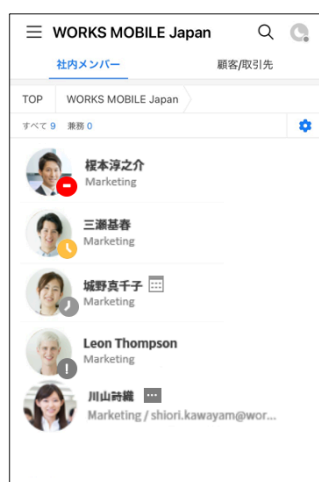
WORKS MOBILE Japan

社内メンバー

顧客/取引先

TOP

WORKS MOBILE Japan

すべて 9 兼務 0

榎本淳之介
Marketing

三瀬基春
Marketing

城野真千子
Marketing

Leon Thompson
Marketing

川山詩織
Marketing / shiori.kawayam@wor...